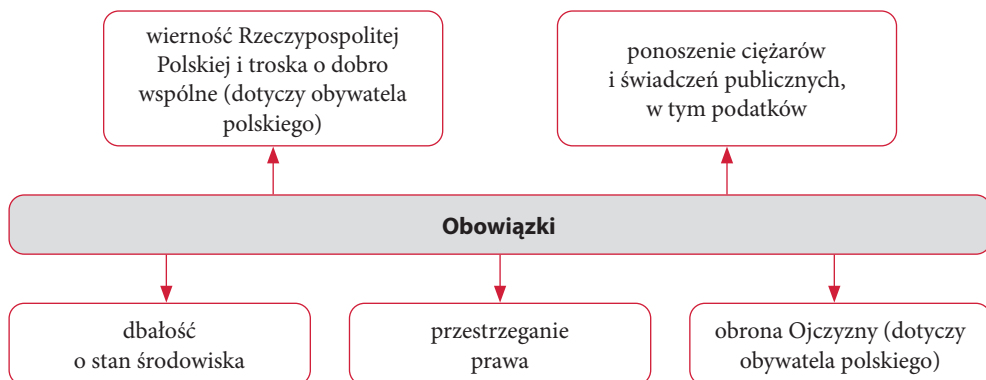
wierność Rzeczypospolitej Polskiej i troska o dobro wspólne (dotyczy obywatela polskiego)

ponoszenie ciężarów i świadczeń publicznych, w tym podatków

**Obowiązki**

dbałość o stan środowiska

przestrzeganie prawa

obrona Ojczyzny (dotyczy obywatela polskiego)